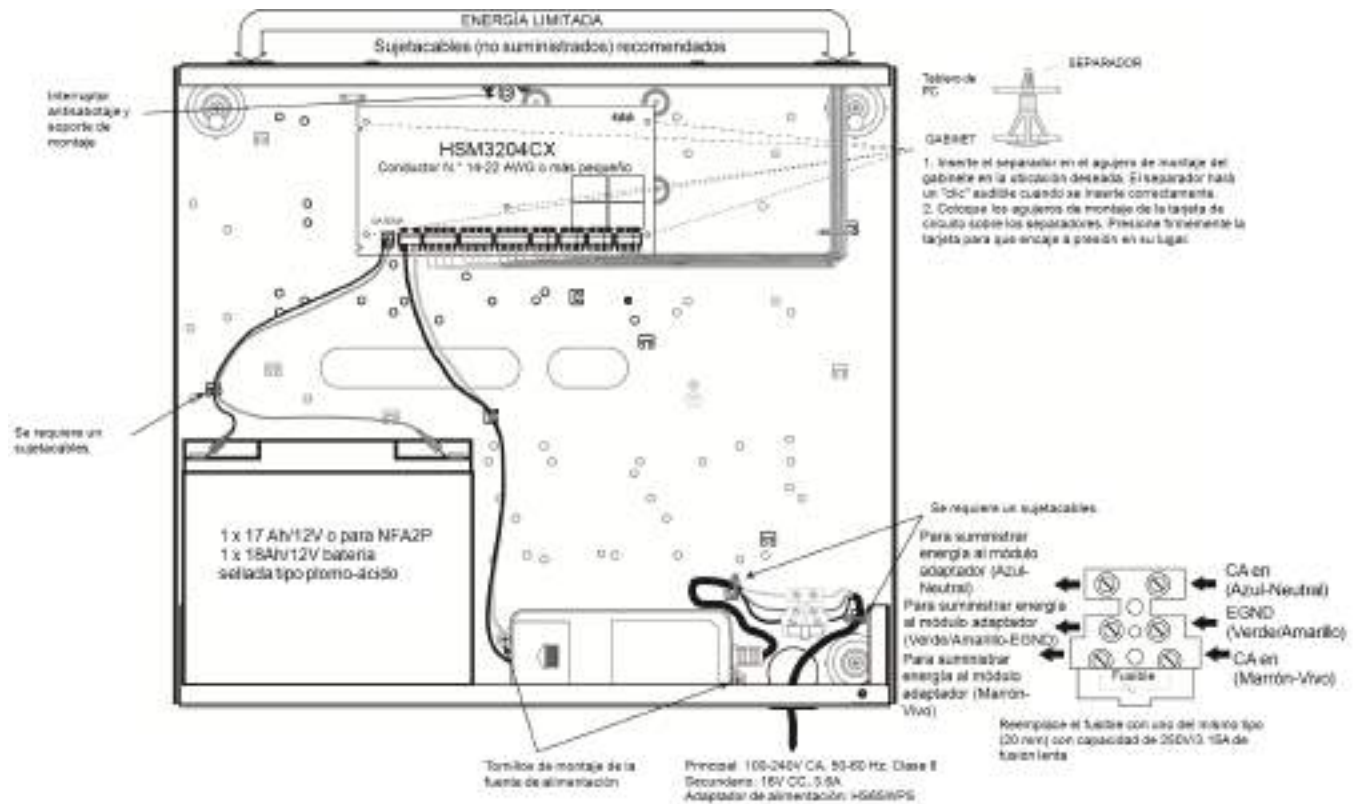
ENERGÍA LIMITADA

Sujetacables (no suministrados) recomendados

Interruptor antisabotaje y soporte de montaje

HSM3204CX

Conductor N.° 16-22 AWG o más pequeño

Tablero de PC

SEPARADOR

GABINET

1. Inserte el separador en el agujero de montaje del gabinete en la ubicación deseada. El separador hará un "clic" audible cuando se inserte correctamente.
2. Coloque los agujeros de montaje de la tarjeta de circuito sobre los separadores. Presione firmemente la tarjeta para que encaje a presión en su lugar.

Se requiere un sujetacables.

1 x 17 Ah/12V o para NFA2P
1 x 18Ah/12V batería sellada tipo plomo-ácido

Se requiere un sujetacables.

Para suministrar energía al módulo adaptador (Azul-Neutral)

Para suministrar energía al módulo adaptador (Verde/Amarillo-EGND)

Para suministrar energía al módulo adaptador (Marrón-Vivo)

CA en (Azul-Neutral)

EGND (Verde/Amarillo)

CA en (Marrón-Vivo)

Fusible

Reemplace el fusible con uno del mismo tipo (20 mm) con capacidad de 250V/3.15A de fusión lenta

Tornillos de montaje de la fuente de alimentación

Principal: 100-240V CA, 50-60 Hz, Clase II
Secundario: 18V CC, 3.6A
Adaptador de alimentación: HS65WPS